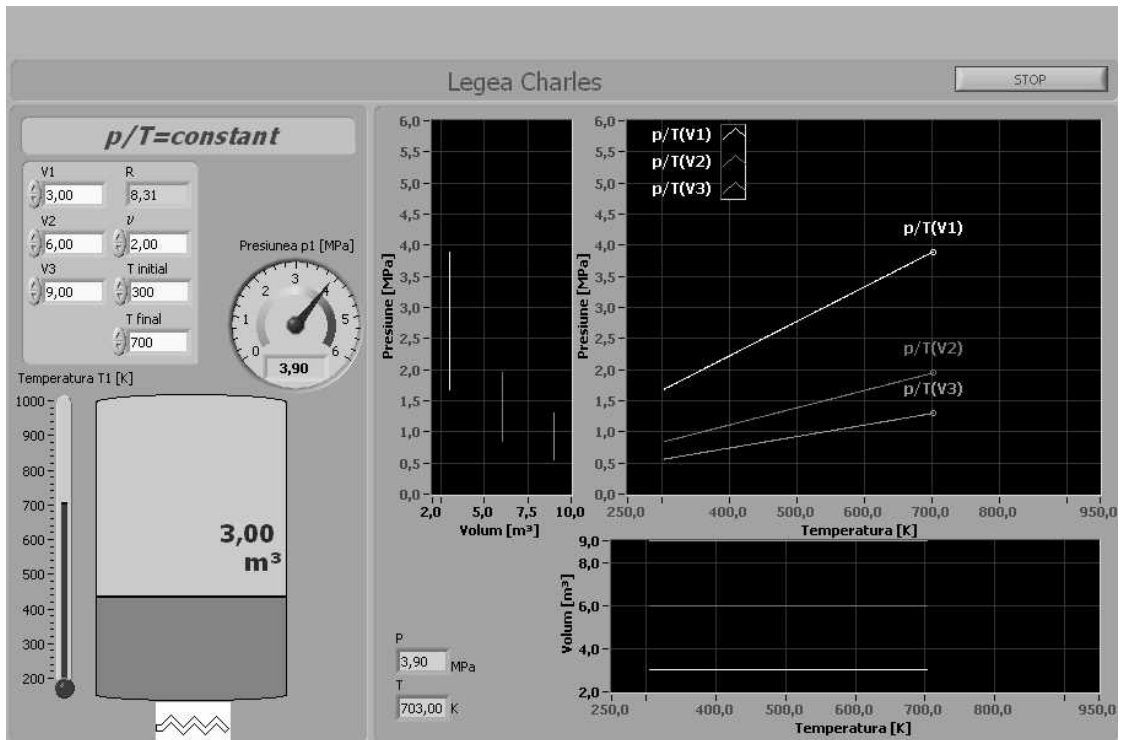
Legea Charles

STOP

p/T=constant

V1
3,00
R
8,31
V2
6,00
$\nu$
2,00
V3
9,00
T initial
300
T final
700

Presiunea p1 [MPa]
0 1 2 3 4 5 6
3,90

Temperatura T1 [K]
1000
900
800
700
600
500
400
300
200

3,00 m³

6,0
5,5
5,0
4,5
4,0
3,5
3,0
2,5
2,0
1,5
1,0
0,5
0,0
Presiune [MPa]
2,0 5,0 7,5 10,0
Volum [m³]

p/T(V1)
p/T(V2)
p/T(V3)

6,0
5,5
5,0
4,5
4,0
3,5
3,0
2,5
2,0
1,5
1,0
0,5
0,0
Presiune [MPa]
p/T(V1)
p/T(V2)
p/T(V3)
250,0 400,0 500,0 600,0 700,0 800,0 950,0
Temperatura [K]

9,0
8,0
6,0
4,0
2,0
Volum [m³]
250,0 400,0 500,0 600,0 700,0 800,0 950,0
Temperatura [K]

P
3,90 MPa
T
703,00 K